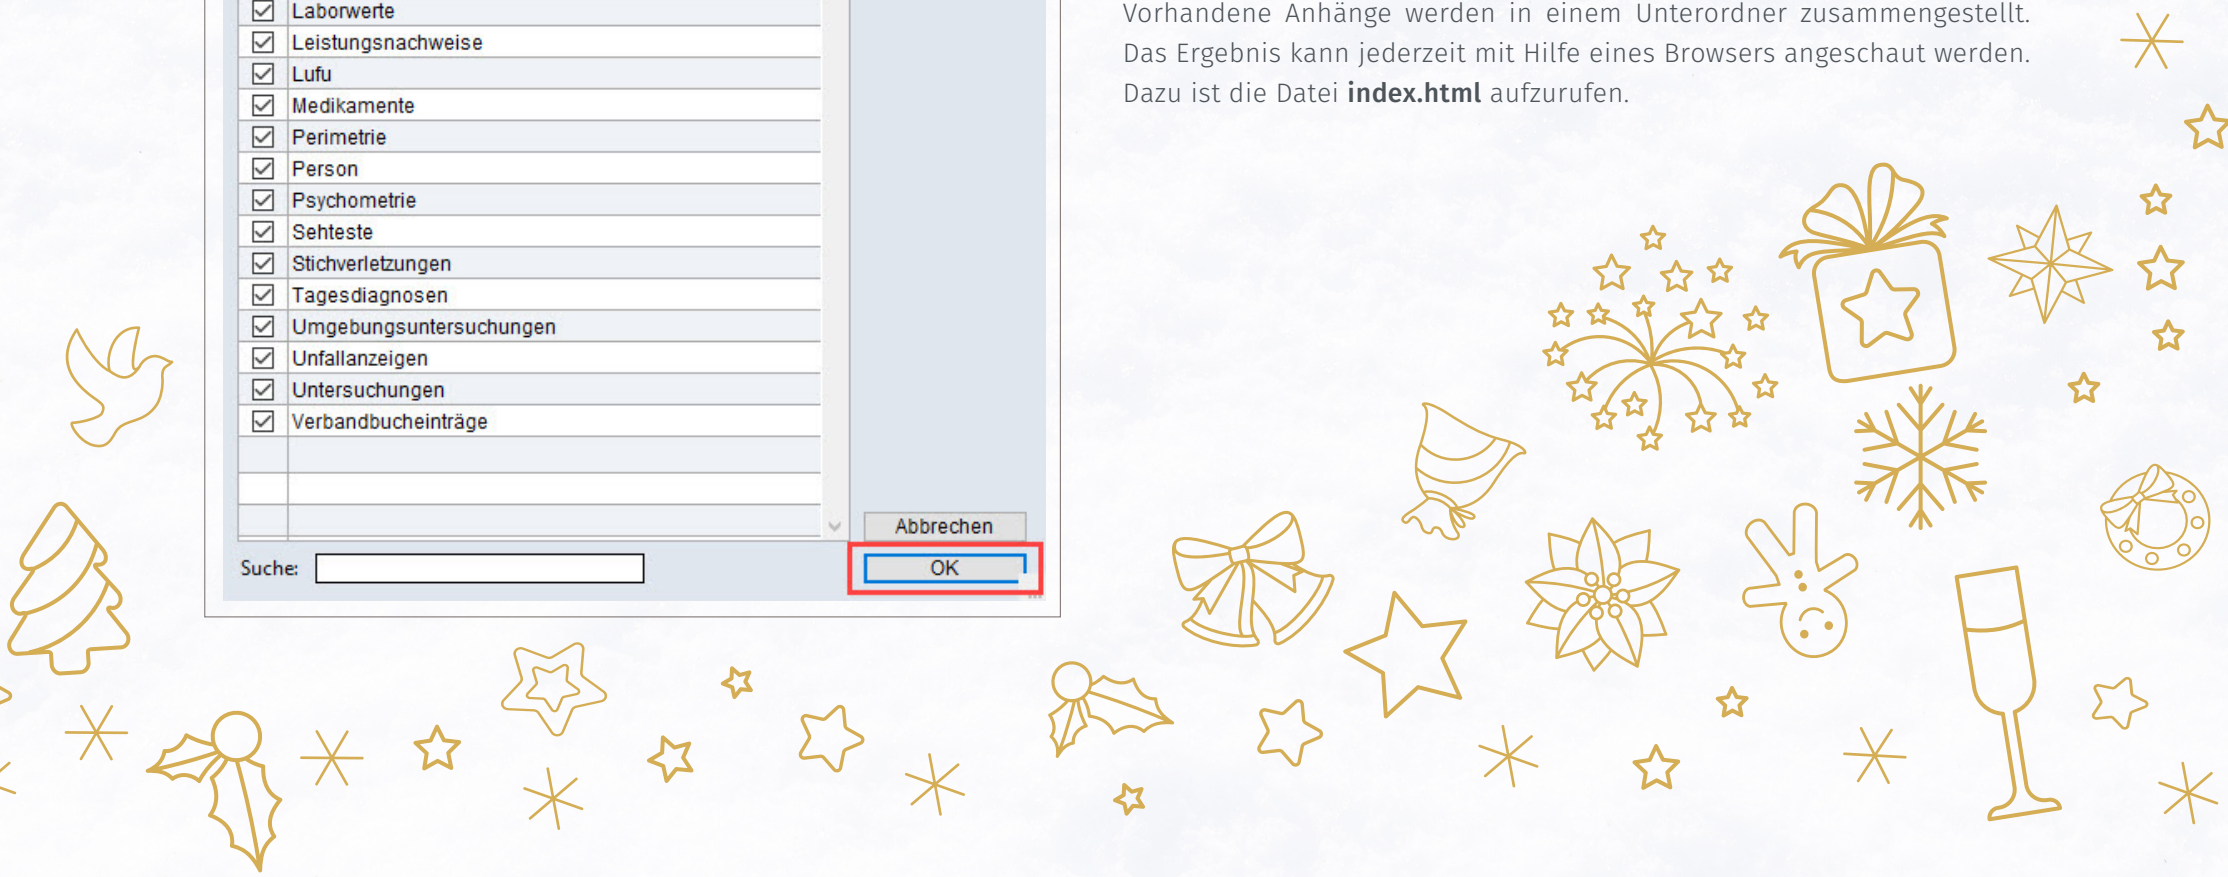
Laborwerte
Leistungsnachweise
Lufu
Medikamente
Perimetrie
Person
Psychometrie
Sehteste
Stichverletzungen
Tagesdiagnosen
Umgebungsuntersuchungen
Unfallanzeigen
Untersuchungen
Verbandbucheinträge

Abbrechen
Suche:
OK

Vorhandene Anhänge werden in einem Unterordner zusammengestellt. Das Ergebnis kann jederzeit mit Hilfe eines Browsers angeschaut werden. Dazu ist die Datei **index.html** aufzurufen.